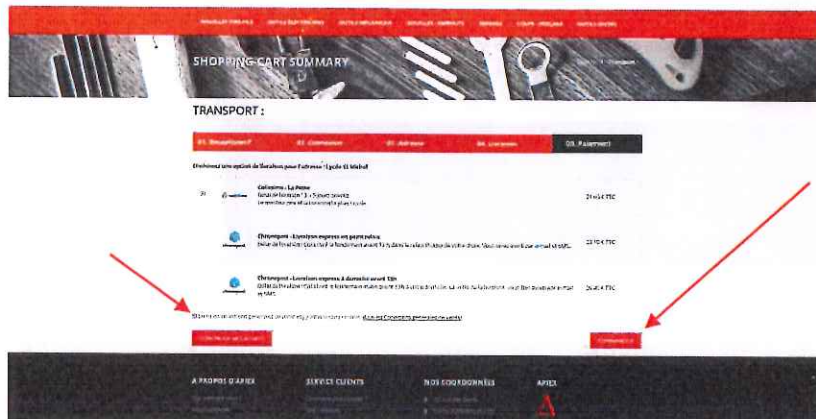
SHOPPING CART SUMMARY

TRANSPORT :

01. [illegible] | 02. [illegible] | 03. Adresse | 04. Livraison | 05. Paiement

Choisissez une option de livraison pour l'adresse : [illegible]

Colissimo : La Poste
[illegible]
21,54 € TTC

Chronopost : Livraison express en point relais
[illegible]
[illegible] € TTC

Chronopost : Livraison express à domicile avant 13h
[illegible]
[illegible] € TTC

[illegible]

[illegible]

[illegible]

A PROPOS D'APIEX
SERVICE CLIENTS
NOS COORDONNÉES
APIEX